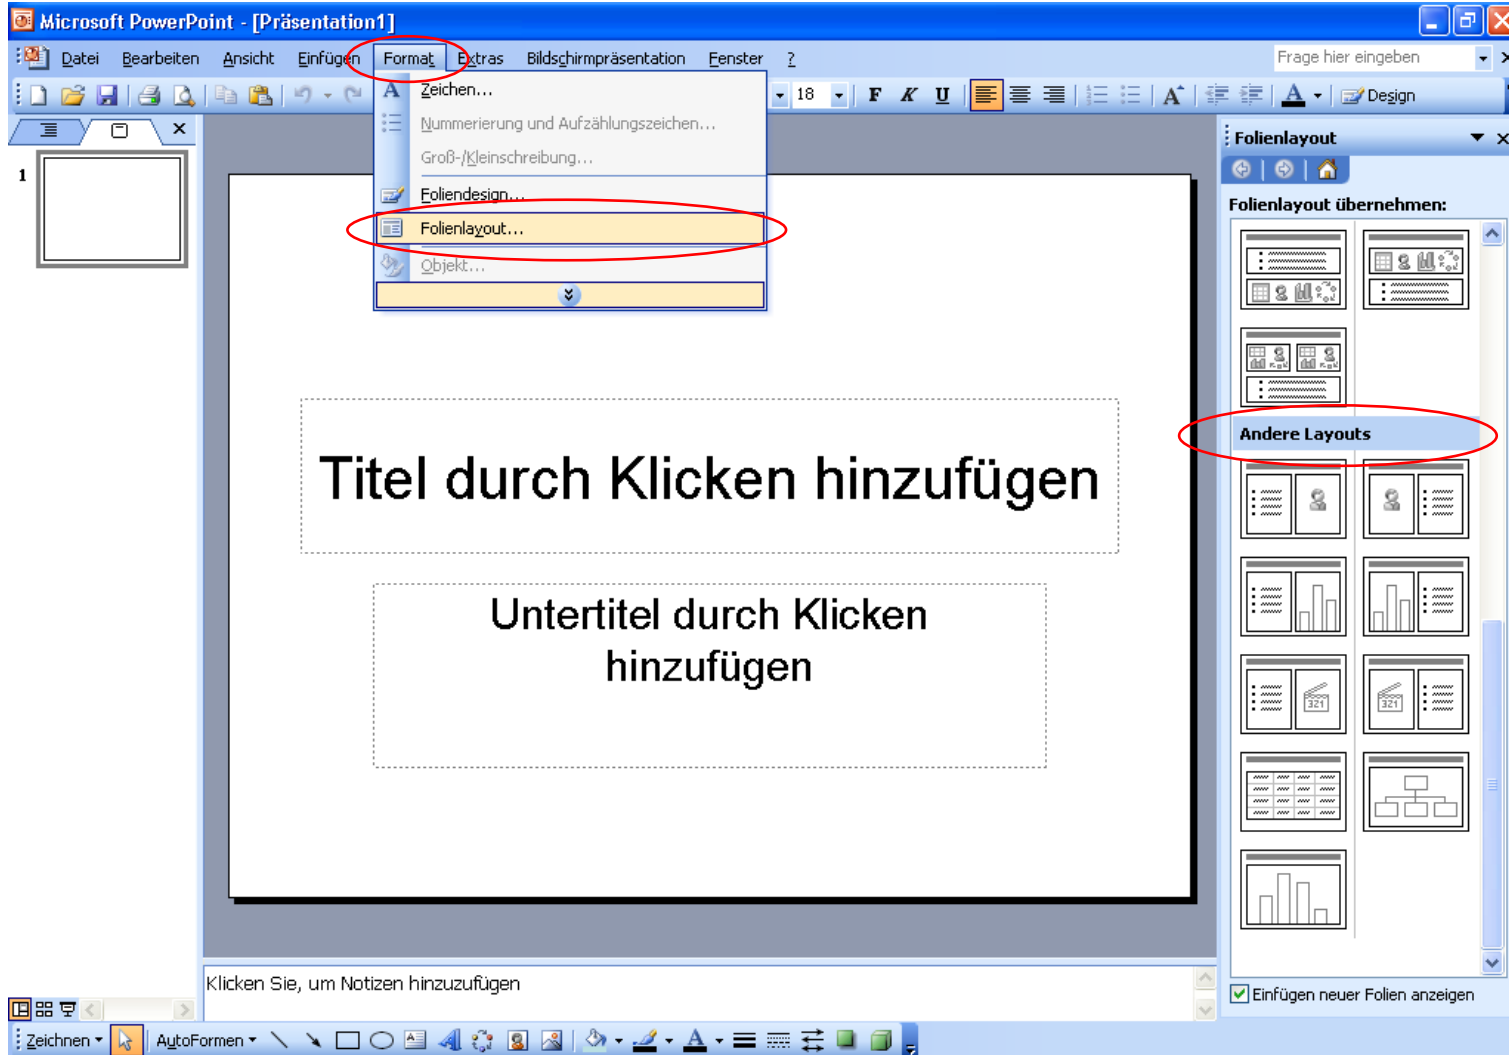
Microsoft PowerPoint - [Präsentation1]

Datei Bearbeiten Ansicht Einfügen Format Extras Bildschirmpräsentation Fenster ?

Frage hier eingeben

18 F K U Design

Zeichen...
Nummerierung und Aufzählungszeichen...
Groß-/Kleinschreibung...
Foliendesign...
Folienlayout...
Objekt...

1

Titel durch Klicken hinzufügen

Untertitel durch Klicken hinzufügen

Klicken Sie, um Notizen hinzuzufügen

Folienlayout

Folienlayout übernehmen:

Andere Layouts

Einfügen neuer Folien anzeigen

Zeichnen AutoFormen